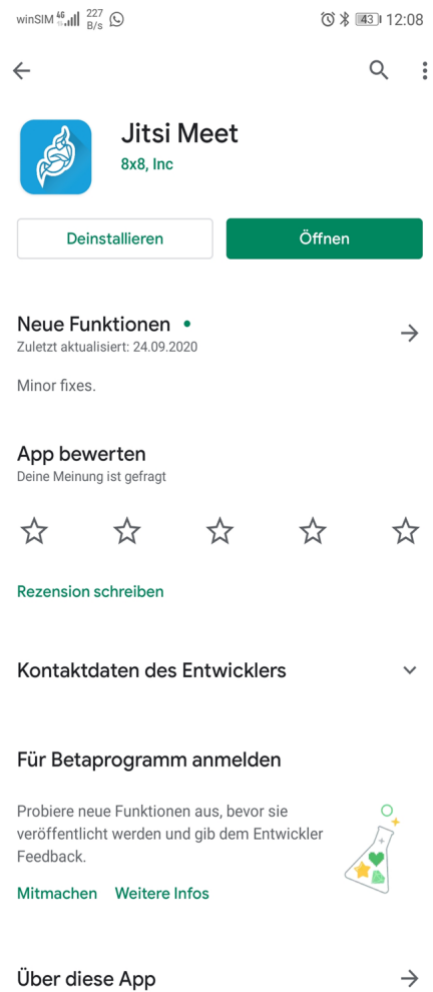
winSIM 4G 227 B/s 43 12:08

Jitsi Meet
8x8, Inc

Deinstallieren
Öffnen

Neue Funktionen •
Zuletzt aktualisiert: 24.09.2020

Minor fixes.

App bewerten
Deine Meinung ist gefragt

Rezension schreiben

Kontaktdaten des Entwicklers

Für Betaprogramm anmelden

Probiere neue Funktionen aus, bevor sie veröffentlicht werden und gib dem Entwickler Feedback.

Mitmachen Weitere Infos

Über diese App